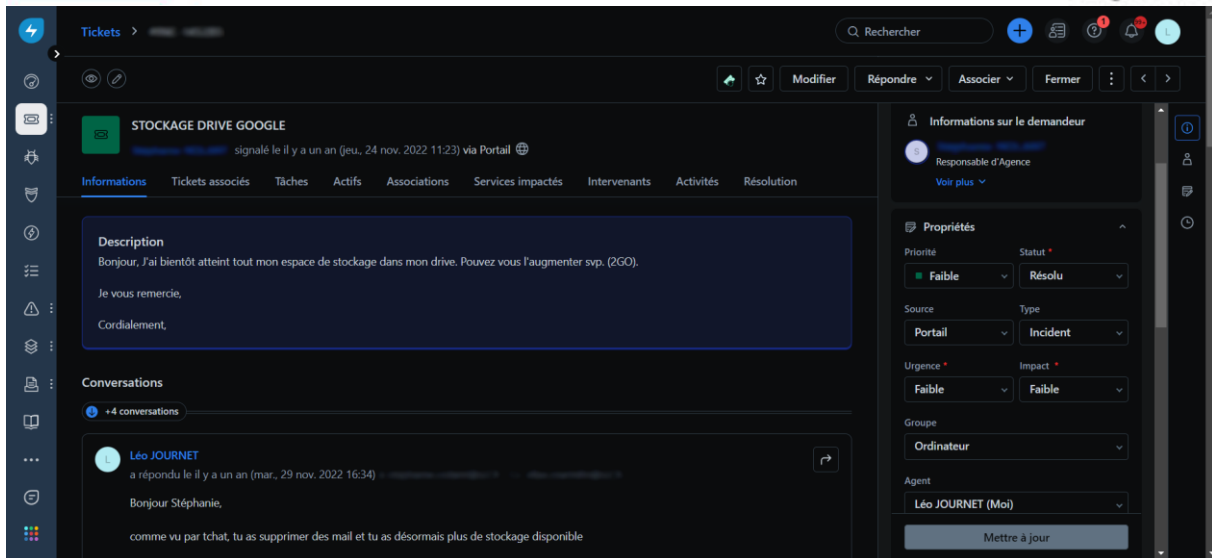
Tickets > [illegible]

Rechercher

L

Modifier Répondre Associer Fermer

STOCKAGE DRIVE GOOGLE

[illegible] signalé le il y a un an (jeu., 24 nov. 2022 11:23) via Portail

Informations Tickets associés Tâches Actifs Associations Services impactés Intervenants Activités Résolution

Description

Bonjour, J'ai bientôt atteint tout mon espace de stockage dans mon drive. Pouvez vous l'augmenter svp. (2GO).

Je vous remercie,

Cordialement,

Conversations

+4 conversations

L

Léo JOURNET

a répondu le il y a un an (mar., 29 nov. 2022 16:34) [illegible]

Bonjour Stéphanie,

comme vu par tchat, tu as supprimer des mail et tu as désormais plus de stockage disponible

Informations sur le demandeur

S

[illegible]

Responsable d'Agence

Voir plus

Propriétés

Priorité

Faible

Statut *

Résolu

Source

Portail

Type

Incident

Urgence *

Faible

Impact *

Faible

Groupe

Ordinateur

Agent

Léo JOURNET (Moi)

Mettre à jour